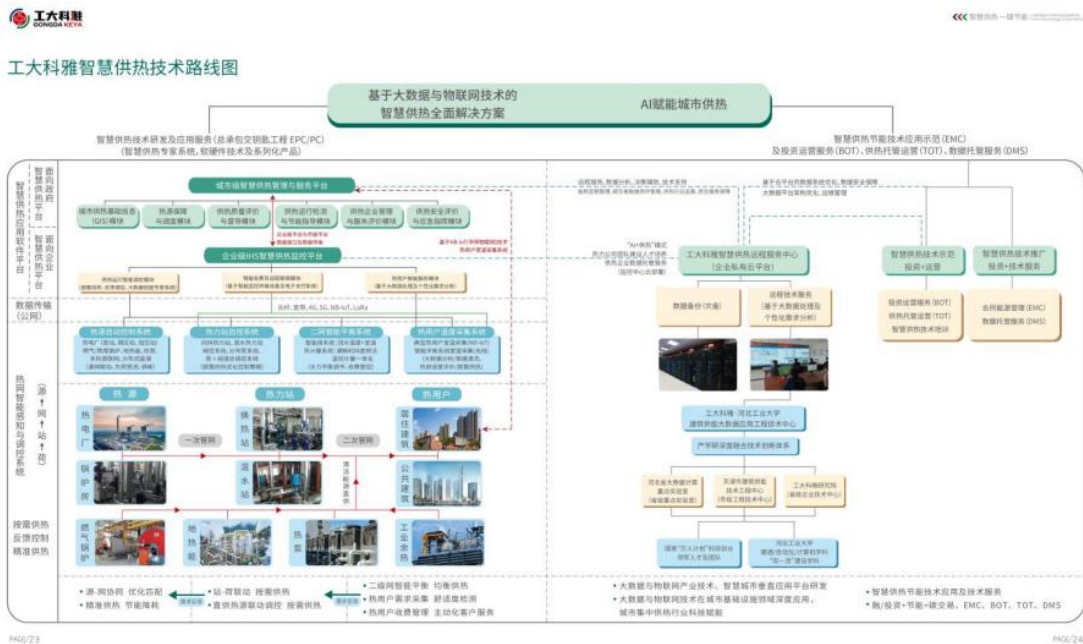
工大科雅
GONGDA KEYA

智慧供热 一键节能

工大科雅智慧供热技术路线图

基于大数据与物联网技术的
智慧供热全面解决方案

AI赋能城市供热

智慧供热技术研发及应用服务（总承包交钥匙工程 EPC/PC）
（智慧供热专家系统、软硬件技术及系列化产品）

智慧供热节能技术应用示范（EMC）
及投资运营服务（BOT）、供热托管运营（TOT）、数据托管服务（DMS）

智慧供热应用软件平台

面向政府智慧供热平台

城市级智慧供热监管与服务平台

城市供热基础信息（GIS）模块

热源保障与调度模块

供热质量评价与监管模块

供热运行检测与考核指导模块

供热企业管理与服务评价模块

供热安全评价与应急指挥模块

面向企业智慧供热平台

企业级IHS智慧供热监控平台

数据传输（公网）

光纤、宽带、4G、5G、NB-IoT、LoRa

热源自动控制系统

热力站控系统

二网智能平衡系统

热用户温度采集系统

热网智能感知与调控系统

源→网→站→荷

热源

热力站

热用户

热电厂

一次管网

换热站

二次管网

居住建筑

锅炉房

混水站

公共建筑

按需供热反馈控制精准供热

燃气锅炉

地热能

热泵

工业余热

• 源-网协同 优化匹配
• 精准供热 节能降耗

• 站-荷联动 按需供热
• 直供热源联动调控 按需供热

• 二级网智能平衡 均衡供热
• 热用户需求采集 舒适度检测
• 热用户收费管理 主动化客户服务

工大科雅智慧供热远程服务中心
（企业私有云平台）

"AI+供热"模式

数据备份（灾备）

远程技术服务
（基于大数据处理及个性化需求分析）

工大科雅 · 河北工业大学
建筑节能大数据应用工程技术中心

产学研深度融合技术创新体系

河北省大数据计算重点实验室（省级重点实验室）

天津市建筑节能技术工程中心（市级工程技术中心）

工大科雅研究院（省级企业技术中心）

国家"万人计划"科技创新领军人才实验室

河北工业大学
暖通/自动化/计算机学科
"双一流"建设学科

智慧供热技术示范
投资+运营

智慧供热技术推广
投资+技术服务

投资运营服务（BOT）
供热托管服务（TOT）
智慧供热技术培训

合同能源管理（EMC）
数据托管服务（DMS）

• 大数据与物联网产业技术、智慧城市垂直应用平台研发
• 大数据与物联网技术在城市基础设施领域深度应用，城市集中供热行业科技赋能

• 智慧供热节能技术应用及技术服务
• 融/投资+节能+碳交易、EMC、BOT、TOT、DMS

PAGE/23

PAGE/24